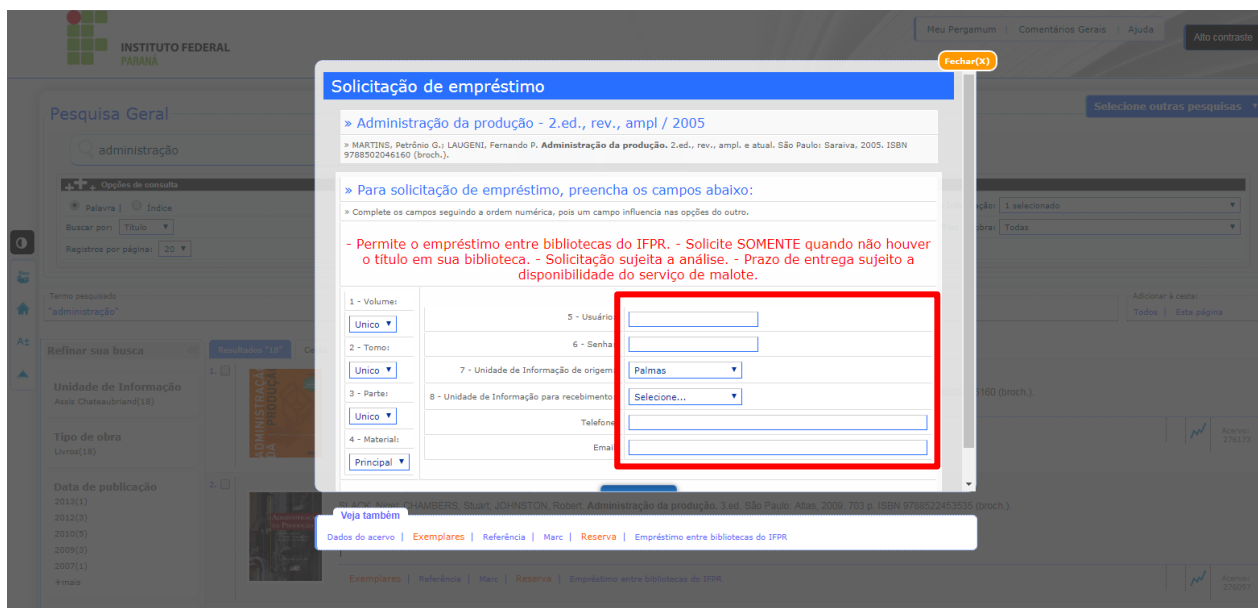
INSTITUTO FEDERAL
PARANÁ

Meu Pergamum | Comentários Gerais | Ajuda

Alto contraste

Fechar(X)

Pesquisa Geral

administração

Selecione outras pesquisas

Opções de consulta

Palavra | Índice

Buscar por: Título

Registros por página: 20

1 selecionado

Todas

Termo pesquisado
"administração"

Adicionar à cesta:
Todos | Esta página

Refinar sua busca

Resultados "18"

Unidade de Informação
Assis Chateaubriand(18)

Tipo de obra
Livros(18)

Data de publicação
2013(1)
2012(3)
2010(5)
2009(3)
2007(1)
+mais

Solicitação de empréstimo

» Administração da produção - 2.ed., rev., ampl / 2005

» MARTINS, Petrônio G.; LAUGENI, Fernando P. **Administração da produção.** 2.ed., rev., ampl. e atual. São Paulo: Saraiva, 2005. ISBN 9788502046160 (broch.).

» Para solicitação de empréstimo, preencha os campos abaixo:

» Complete os campos seguindo a ordem numérica, pois um campo influencia nas opções do outro.

- Permite o empréstimo entre bibliotecas do IFPR. - Solicite SOMENTE quando não houver o título em sua biblioteca. - Solicitação sujeita a análise. - Prazo de entrega sujeito a disponibilidade do serviço de malote.

1 - Volume:
Unico
2 - Tomo:
Unico
3 - Parte:
Unico
4 - Material:
Principal

5 - Usuário
6 - Senha
7 - Unidade de Informação de origem
Palmas
8 - Unidade de Informação para recebimento
Selecione...
Telefone
Email

Veja também
Dados do acervo | Exemplares | Referência | Marc | Reserva | Empréstimo entre bibliotecas do IFPR

160 (broch.)

SLACK, Nigel; CHAMBERS, Stuart; JOHNSTON, Robert. **Administração da produção.** 3.ed. São Paulo: Atlas, 2009. 703 p. ISBN 9788522453535 (broch.).

Exemplares | Referência | Marc | Reserva | Empréstimo entre bibliotecas do IFPR

Acervo 378172

Acervo 376097